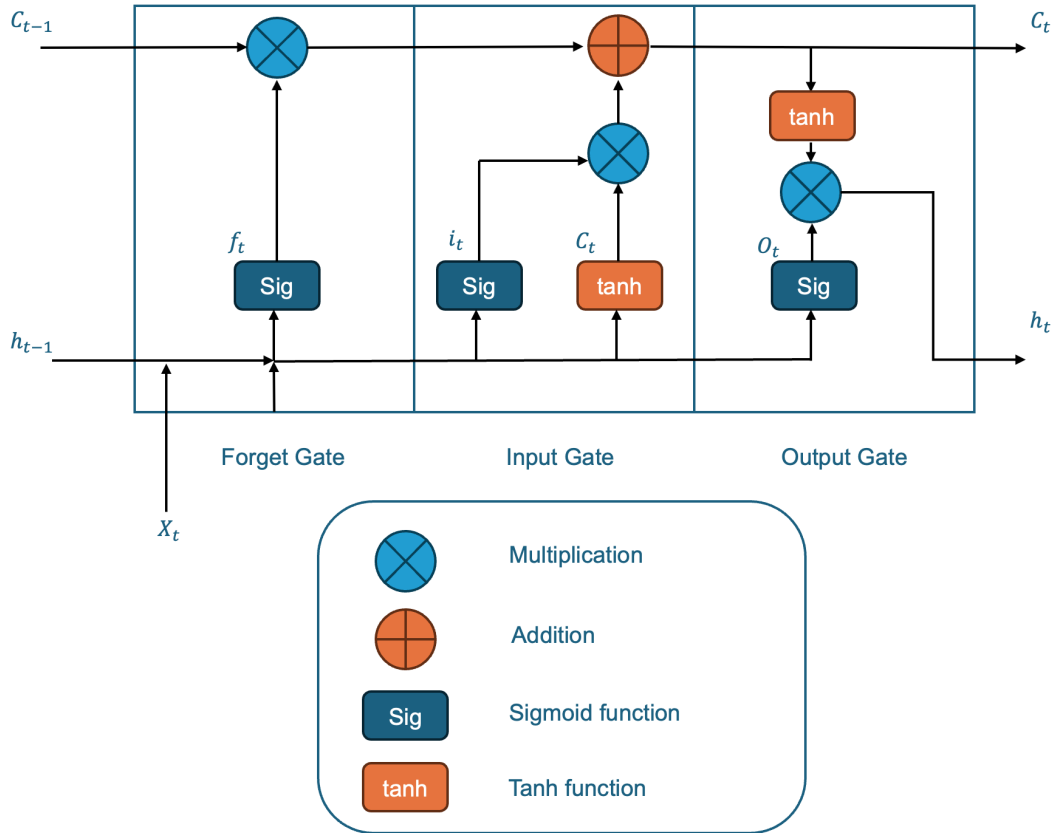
$C_{t-1}$

$C_t$

tanh

$f_t$

$i_t$

$C_t$

$O_t$

Sig

Sig

tanh

Sig

$h_{t-1}$

$h_t$

Forget Gate

Input Gate

Output Gate

$X_t$

Multiplication

Addition

Sig

Sigmoid function

tanh

Tanh function